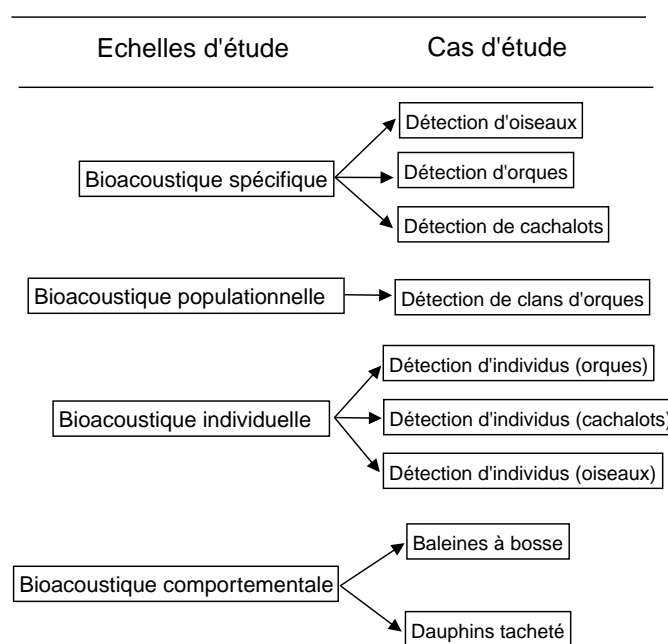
| Echelles d'étude | Cas d'étude |
|---|---|

Bioacoustique spécifique

Détection d'oiseaux

Détection d'orques

Détection de cachalots

Bioacoustique populationnelle

Détection de clans d'orques

Bioacoustique individuelle

Détection d'individus (orques)

Détection d'individus (cachalots)

Détection d'individus (oiseaux)

Bioacoustique comportementale

Baleines à bosse

Dauphins tacheté